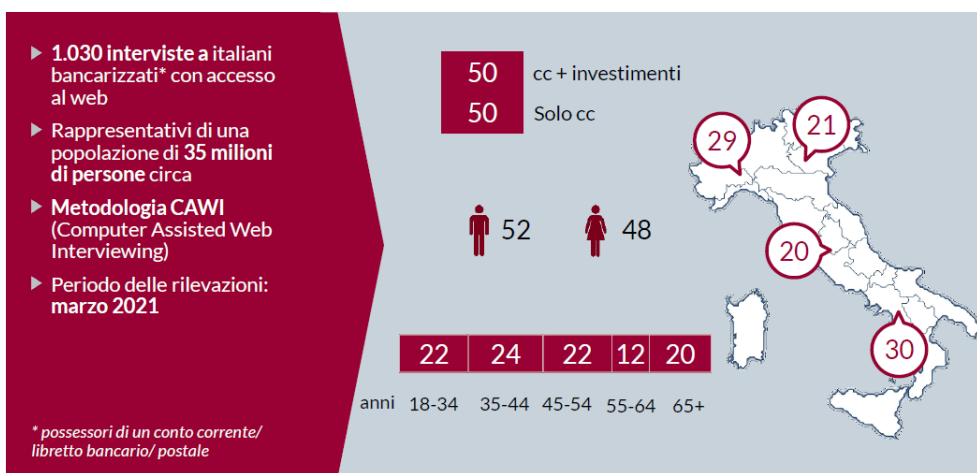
▶ **1.030 interviste a** italiani bancarizzati* con accesso al web

▶ Rappresentativi di una popolazione di **35 milioni di persone** circa

▶ **Metodologia CAWI** (Computer Assisted Web Interviewing)

▶ Periodo delle rilevazioni: **marzo 2021**

\* possessori di un conto corrente/ libretto bancario/ postale

50 cc + investimenti

50 Solo cc

52

48

| 22 | 24 | 22 | 12 | 20 |
|---|---|---|---|---|
| 18-34 | 35-44 | 45-54 | 55-64 | 65+ |

anni

29

21

20

30